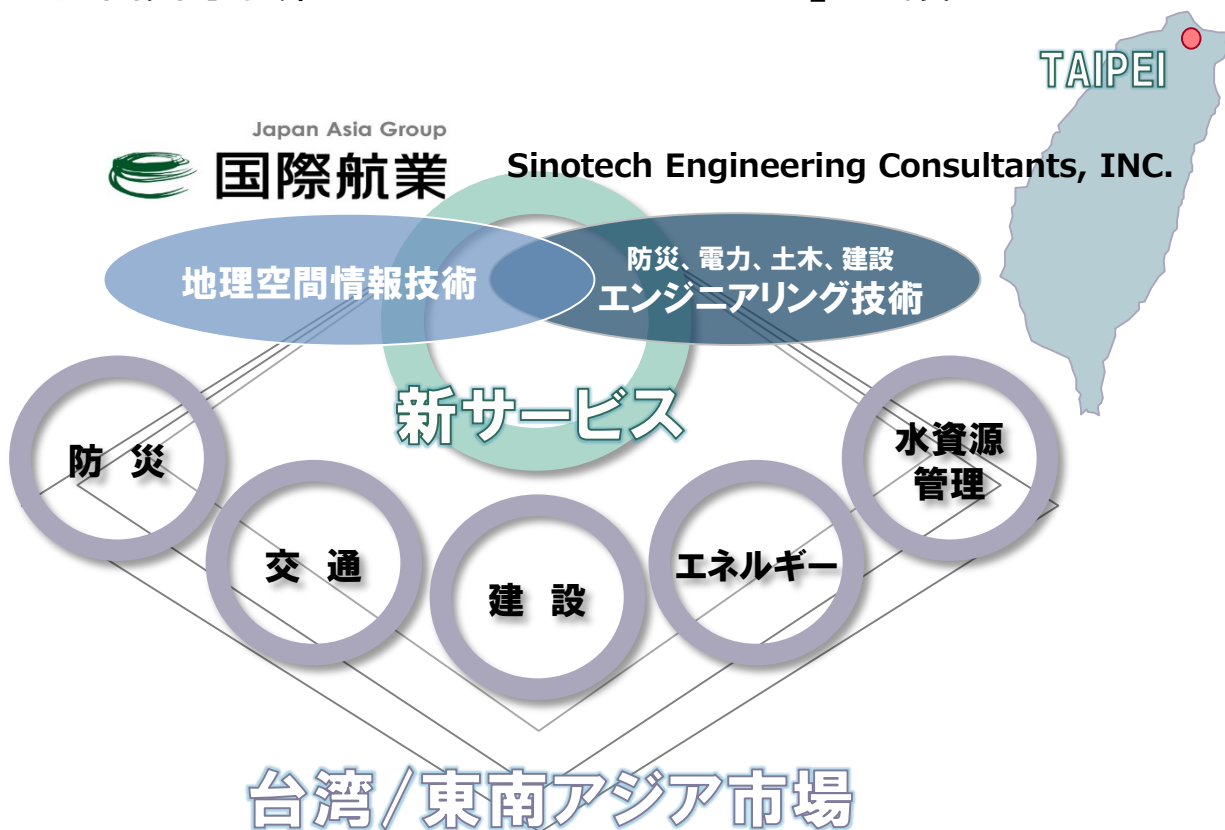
TAIPEI

Japan Asia Group
国際航業

Sinotech Engineering Consultants, INC.

地理空間情報技術

防災、電力、土木、建設
エンジニアリング技術

新サービス

防 災

交 通

建 設

エネルギー

水資源
管理

台湾／東南アジア市場